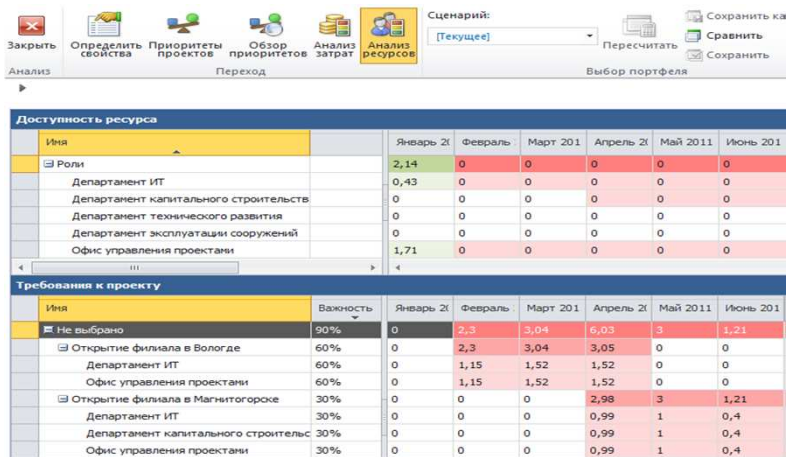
Закрыть | Определить свойства | Приоритеты проектов | Обзор приоритетов | Анализ затрат | Анализ ресурсов | Сценарий: | [Текущее] | Пересчитать | Сохранить ка | Сравнить | Сохранить

Анализ | Переход | Выбор портфеля

Доступность ресурса

| Имя | | Январь 2( | Февраль | Март 201 | Апрель 2( | Май 2011 | Июнь 201 |
|---|---|---|---|---|---|---|---|
| ⊟ Роли | | 2,14 | 0 | 0 | 0 | 0 | 0 |
| Департамент ИТ | | 0,43 | 0 | 0 | 0 | 0 | 0 |
| Департамент капитального строительств | | 0 | 0 | 0 | 0 | 0 | 0 |
| Департамент технического развития | | 0 | 0 | 0 | 0 | 0 | 0 |
| Департамент эксплуатации сооружений | | 0 | 0 | 0 | 0 | 0 | 0 |
| Офис управления проектами | | 1,71 | 0 | 0 | 0 | 0 | 0 |

Требования к проекту

| Имя | Важность | Январь 2( | Февраль | Март 201 | Апрель 2( | Май 2011 | Июнь 201 |
|---|---|---|---|---|---|---|---|
| ⊟ Не выбрано | 90% | 0 | 2,3 | 3,04 | 6,03 | 3 | 1,21 |
| ⊟ Открытие филиала в Вологде | 60% | 0 | 2,3 | 3,04 | 3,05 | 0 | 0 |
| Департамент ИТ | 60% | 0 | 1,15 | 1,52 | 1,52 | 0 | 0 |
| Офис управления проектами | 60% | 0 | 1,15 | 1,52 | 1,52 | 0 | 0 |
| ⊟ Открытие филиала в Магнитогорске | 30% | 0 | 0 | 0 | 2,98 | 3 | 1,21 |
| Департамент ИТ | 30% | 0 | 0 | 0 | 0,99 | 1 | 0,4 |
| Департамент капитального строительс | 30% | 0 | 0 | 0 | 0,99 | 1 | 0,4 |
| Офис управления проектами | 30% | 0 | 0 | 0 | 0,99 | 1 | 0,4 |